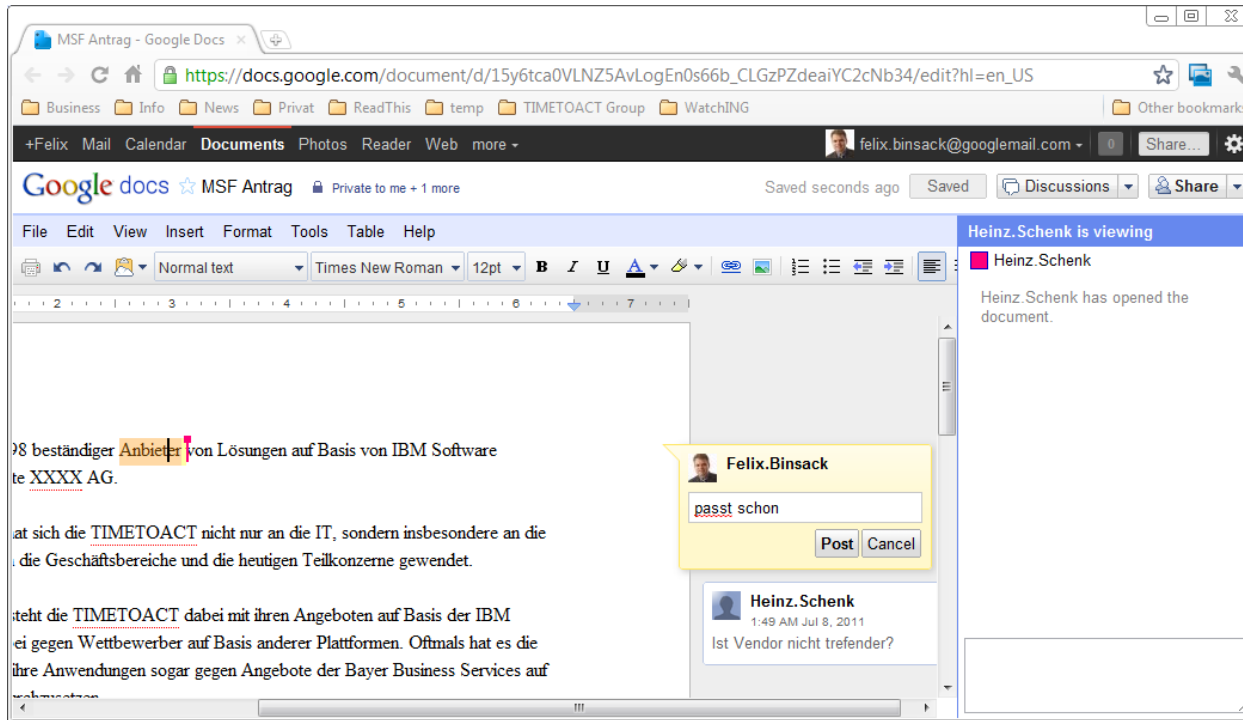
MSF Antrag - Google Docs ×

https://docs.google.com/document/d/15y6tca0VLNZ5AvLogEn0s66b_CLGzPZdeaiYC2cNb34/edit?hl=en_US

Business Info News Privat ReadThis temp TIMETOACT Group WatchING Other bookmarks

+Felix Mail Calendar Documents Photos Reader Web more ▾ felix.binsack@googlemail.com ▾ 0 Share...

Google docs ☆ MSF Antrag Private to me + 1 more Saved seconds ago Saved Discussions Share

File Edit View Insert Format Tools Table Help

Normal text Times New Roman 12pt B I U A

Heinz.Schenk is viewing

Heinz.Schenk

Heinz.Schenk has opened the document.

98 beständiger Anbieter von Lösungen auf Basis von IBM Software
te XXXX AG.

at sich die TIMETOACT nicht nur an die IT, sondern insbesondere an die
die Geschäftsbereiche und die heutigen Teilkonzerne gewendet.

steht die TIMETOACT dabei mit ihren Angeboten auf Basis der IBM
ei gegen Wettbewerber auf Basis anderer Plattformen. Oftmals hat es die
ihre Anwendungen sogar gegen Angebote der Bayer Business Services auf
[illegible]

Felix.Binsack

passt schon

Post Cancel

Heinz.Schenk
1:49 AM Jul 8, 2011
Ist Vendor nicht trefender?